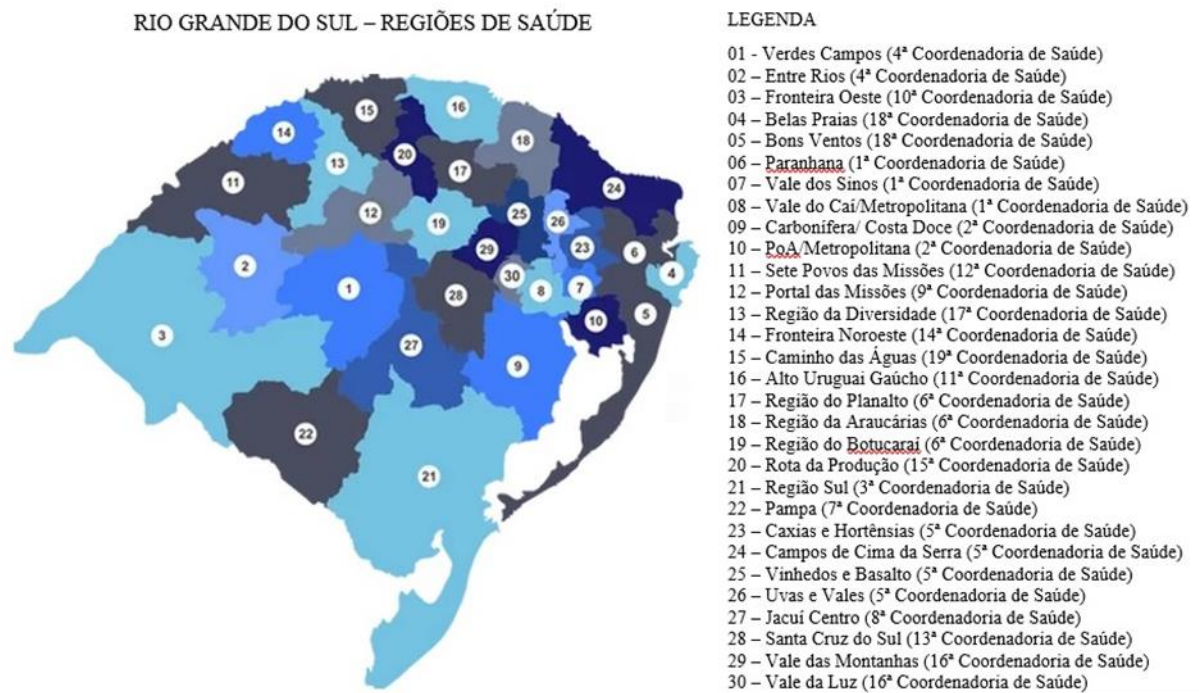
RIO GRANDE DO SUL – REGIÕES DE SAÚDE

15
16
14
20
18
13
17
11
24
25
12
19
26
29
23
6
2
30
4
1
8
7
28
10
5
3
27
9
22
21

LEGENDA

01 - Verdes Campos (4ª Coordenadoria de Saúde)
02 – Entre Rios (4ª Coordenadoria de Saúde)
03 – Fronteira Oeste (10ª Coordenadoria de Saúde)
04 – Belas Praias (18ª Coordenadoria de Saúde)
05 – Bons Ventos (18ª Coordenadoria de Saúde)
06 – Paranhana (1ª Coordenadoria de Saúde)
07 – Vale dos Sinos (1ª Coordenadoria de Saúde)
08 – Vale do Caí/Metropolitana (1ª Coordenadoria de Saúde)
09 – Carbonífera/ Costa Doce (2ª Coordenadoria de Saúde)
10 – PoA/Metropolitana (2ª Coordenadoria de Saúde)
11 – Sete Povos das Missões (12ª Coordenadoria de Saúde)
12 – Portal das Missões (9ª Coordenadoria de Saúde)
13 – Região da Diversidade (17ª Coordenadoria de Saúde)
14 – Fronteira Noroeste (14ª Coordenadoria de Saúde)
15 – Caminho das Águas (19ª Coordenadoria de Saúde)
16 – Alto Uruguai Gaúcho (11ª Coordenadoria de Saúde)
17 – Região do Planalto (6ª Coordenadoria de Saúde)
18 – Região da Araucárias (6ª Coordenadoria de Saúde)
19 – Região do Botucaraí (6ª Coordenadoria de Saúde)
20 – Rota da Produção (15ª Coordenadoria de Saúde)
21 – Região Sul (3ª Coordenadoria de Saúde)
22 – Pampa (7ª Coordenadoria de Saúde)
23 – Caxias e Hortênsias (5ª Coordenadoria de Saúde)
24 – Campos de Cima da Serra (5ª Coordenadoria de Saúde)
25 – Vinhedos e Basalto (5ª Coordenadoria de Saúde)
26 – Uvas e Vales (5ª Coordenadoria de Saúde)
27 – Jacuí Centro (8ª Coordenadoria de Saúde)
28 – Santa Cruz do Sul (13ª Coordenadoria de Saúde)
29 – Vale das Montanhas (16ª Coordenadoria de Saúde)
30 – Vale da Luz (16ª Coordenadoria de Saúde)